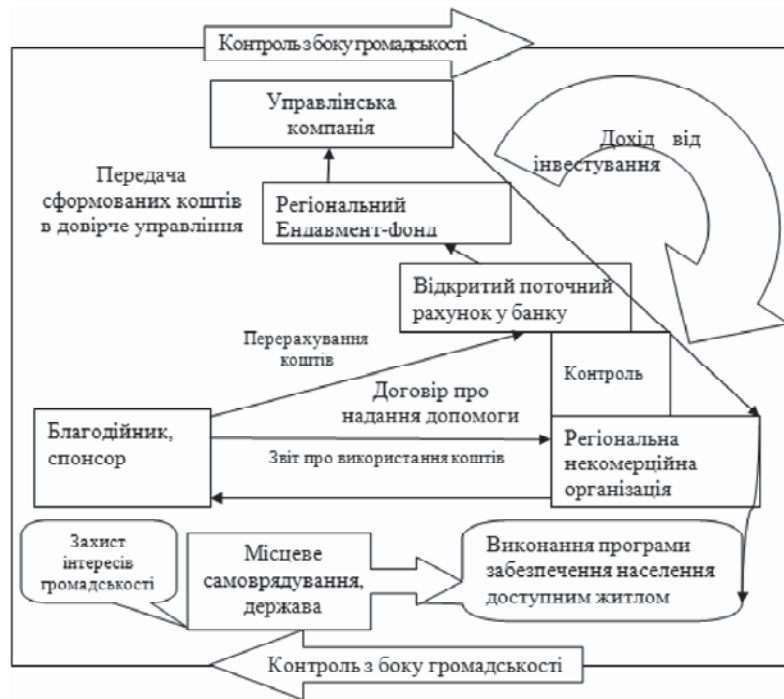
Контроль з боку громадськості

Управлінська компанія

Дохід від інвестування

Передача сформованих коштів в довірче управління

Регіональний Ендавмент-фонд

Відкритий поточний рахунок у банку

Перерахування коштів

Контроль

Договір про надання допомоги

Благодійник, спонсор

Звіт про використання коштів

Регіональна некомерційна організація

Захист інтересів громадськості

Місцеве самоврядування, держава

Виконання програми забезпечення населення доступним житлом

Контроль з боку громадськості